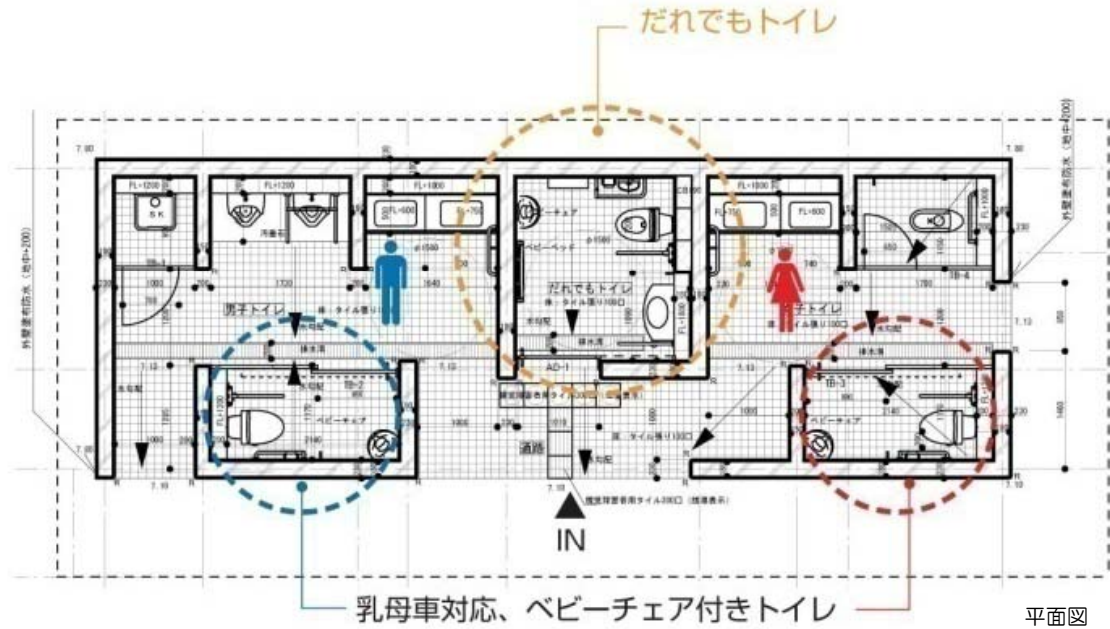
だれでもトイレ

FL=1200
SK
FL=1200
FL=1800
FL=1800
FL=1800
ベビーチェア
ベビーベッド
だれでもトイレ
男子トイレ
女子トイレ
TB-1
TB-2
TB-3
TB-4
AD-1
ベビーチェア
ベビーチェア
通路
IN

乳母車対応、ベビーチェア付きトイレ

平面図